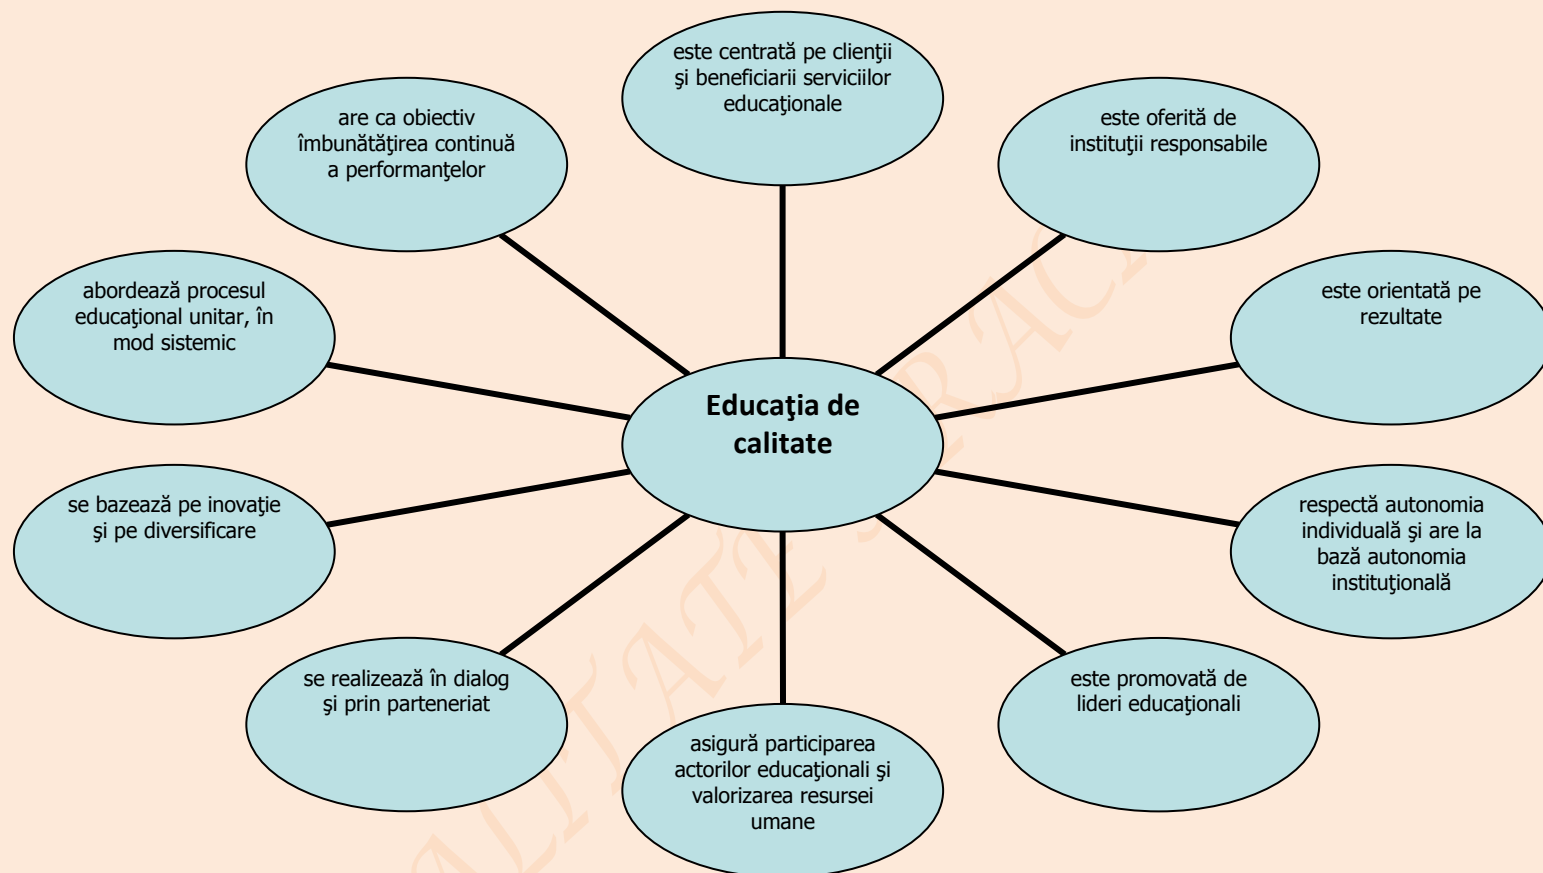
este centrată pe clienţii şi beneficiarii serviciilor educaţionale

are ca obiectiv îmbunătăţirea continuă a performanţelor

este oferită de instituţii responsabile

abordează procesul educaţional unitar, în mod sistemic

este orientată pe rezultate

Educaţia de calitate

se bazează pe inovaţie şi pe diversificare

respectă autonomia individuală şi are la bază autonomia instituţională

se realizează în dialog şi prin parteneriat

este promovată de lideri educaţionali

asigură participarea actorilor educaţionali şi valorizarea resursei umane